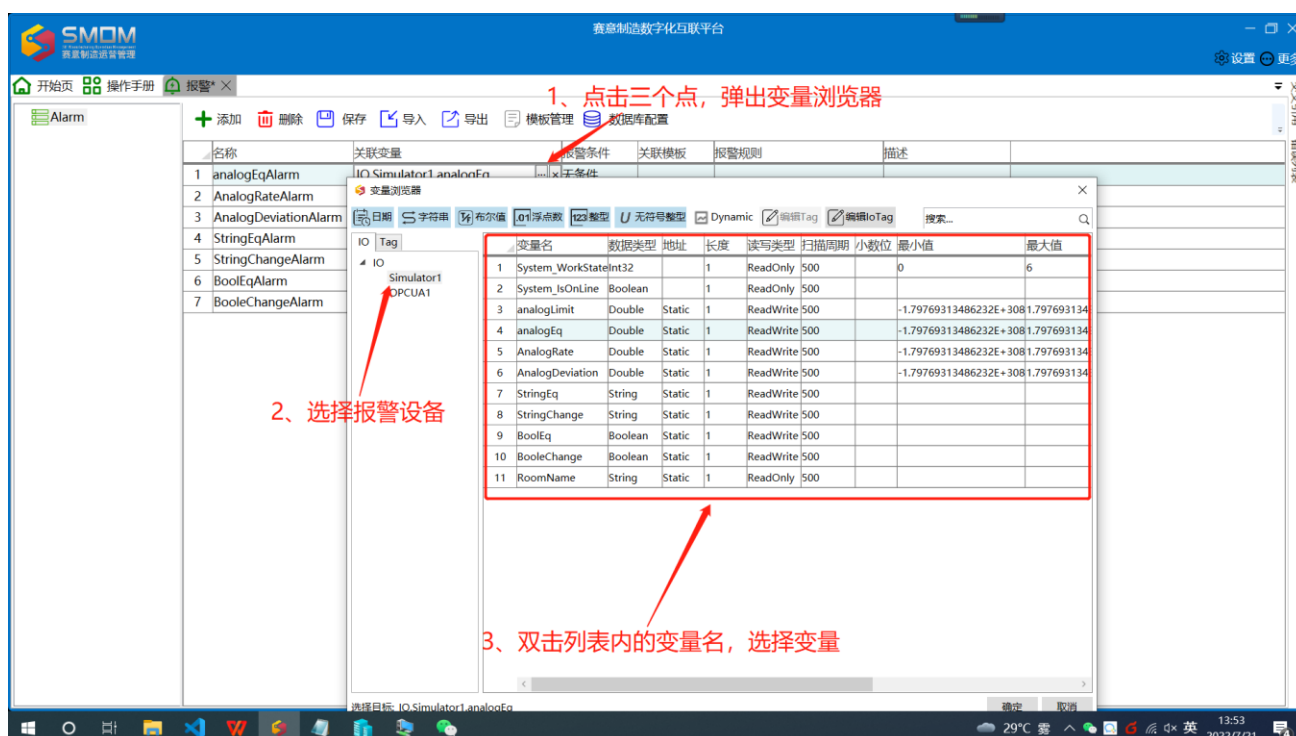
SMOM
赛意制造运营管理

赛意制造数字化互联平台

设置 更多

开始页 操作手册 报警* ×

Alarm

1、点击三个点，弹出变量浏览器

添加 删除 保存 导入 导出 模板管理 数据库配置

| | 名称 | 关联变量 | 报警条件 | 关联模板 | 报警规则 | 描述 |
|---|---|---|---|---|---|---|
| 1 | analogEqAlarm | IO.Simulator1.analogEq | 无条件 | | | |
| 2 | AnalogRateAlarm | | | | | |
| 3 | AnalogDeviationAlarm | | | | | |
| 4 | StringEqAlarm | | | | | |
| 5 | StringChangeAlarm | | | | | |
| 6 | BoolEqAlarm | | | | | |
| 7 | BooleChangeAlarm | | | | | |

变量浏览器

日期 字符串 布尔值 浮点数 整型 无符号整型 Dynamic 编辑Tag 编辑IoTag 搜索...

IO Tag

IO
Simulator1
OPCUA1

| | 变量名 | 数据类型 | 地址 | 长度 | 读写类型 | 扫描周期 | 小数位 | 最小值 | 最大值 |
|---|---|---|---|---|---|---|---|---|---|
| 1 | System_WorkState | Int32 | | 1 | ReadOnly | 500 | | 0 | 6 |
| 2 | System_IsOnLine | Boolean | | 1 | ReadOnly | 500 | | | |
| 3 | analogLimit | Double | Static | 1 | ReadWrite | 500 | | -1.79769313486232E+308 | 1.797693134 |
| 4 | analogEq | Double | Static | 1 | ReadWrite | 500 | | -1.79769313486232E+308 | 1.797693134 |
| 5 | AnalogRate | Double | Static | 1 | ReadWrite | 500 | | -1.79769313486232E+308 | 1.797693134 |
| 6 | AnalogDeviation | Double | Static | 1 | ReadWrite | 500 | | -1.79769313486232E+308 | 1.797693134 |
| 7 | StringEq | String | Static | 1 | ReadWrite | 500 | | | |
| 8 | StringChange | String | Static | 1 | ReadWrite | 500 | | | |
| 9 | BoolEq | Boolean | Static | 1 | ReadWrite | 500 | | | |
| 10 | BooleChange | Boolean | Static | 1 | ReadWrite | 500 | | | |
| 11 | RoomName | String | Static | 1 | ReadOnly | 500 | | | |

2、选择报警设备

3、双击列表内的变量名，选择变量

选择目标: IO.Simulator1.analogEq

确定 取消

29°C 雾 英 13:53 2022/7/21